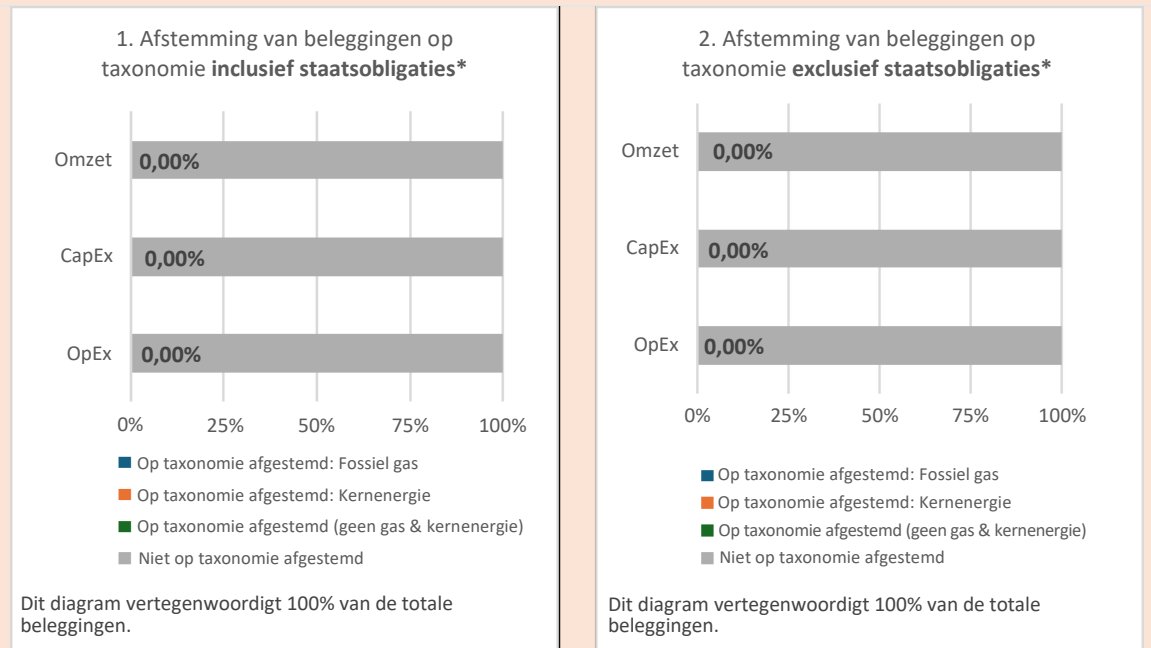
1. Afstemming van beleggingen op taxonomie **inclusief staatsobligaties***

Omzet 0,00%

CapEx 0,00%

OpEx 0,00%

0% 25% 50% 75% 100%

Op taxonomie afgestemd: Fossiel gas

Op taxonomie afgestemd: Kernenergie

Op taxonomie afgestemd (geen gas & kernenergie)

Niet op taxonomie afgestemd

Dit diagram vertegenwoordigt 100% van de totale beleggingen.

2. Afstemming van beleggingen op taxonomie **exclusief staatsobligaties***

Omzet 0,00%

CapEx 0,00%

OpEx 0,00%

0% 25% 50% 75% 100%

Op taxonomie afgestemd: Fossiel gas

Op taxonomie afgestemd: Kernenergie

Op taxonomie afgestemd (geen gas & kernenergie)

Niet op taxonomie afgestemd

Dit diagram vertegenwoordigt 100% van de totale beleggingen.